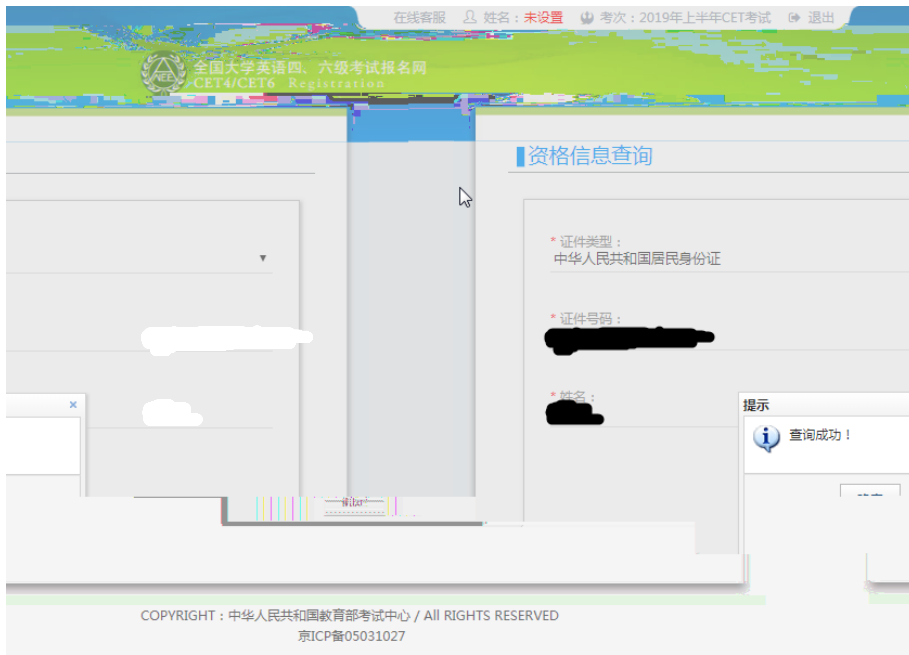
在线客服 姓名：未设置 考次：2019年上半年CET考试 退出

全国大学英语四、六级考试报名网
CET4/CET6 Registration

资格信息查询

* 证件类型：
中华人民共和国居民身份证

* 证件号码：

* 姓名：

提示

查询成功！

COPYRIGHT：中华人民共和国教育部考试中心 / All RIGHTS RESERVED
京ICP备05031027